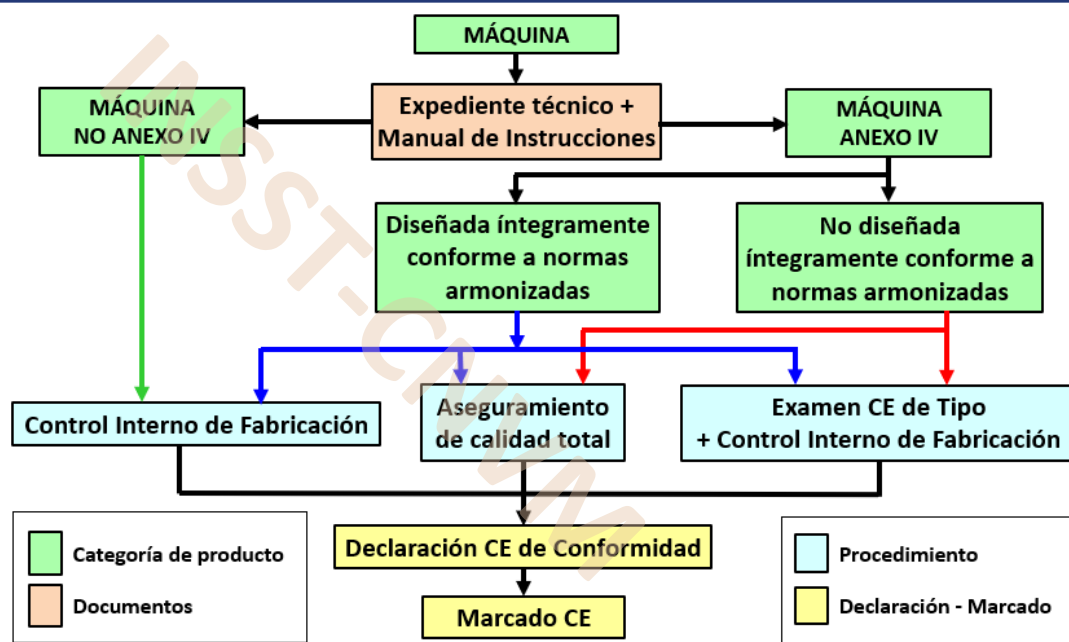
MÁQUINA

MÁQUINA NO ANEXO IV

Expediente técnico + Manual de Instrucciones

MÁQUINA ANEXO IV

Diseñada íntegramente conforme a normas armonizadas

No diseñada íntegramente conforme a normas armonizadas

Control Interno de Fabricación

Aseguramiento de calidad total

Examen CE de Tipo + Control Interno de Fabricación

Declaración CE de Conformidad

Marcado CE

Categoría de producto

Documentos

Procedimiento

Declaración - Marcado

INSST-CNMM